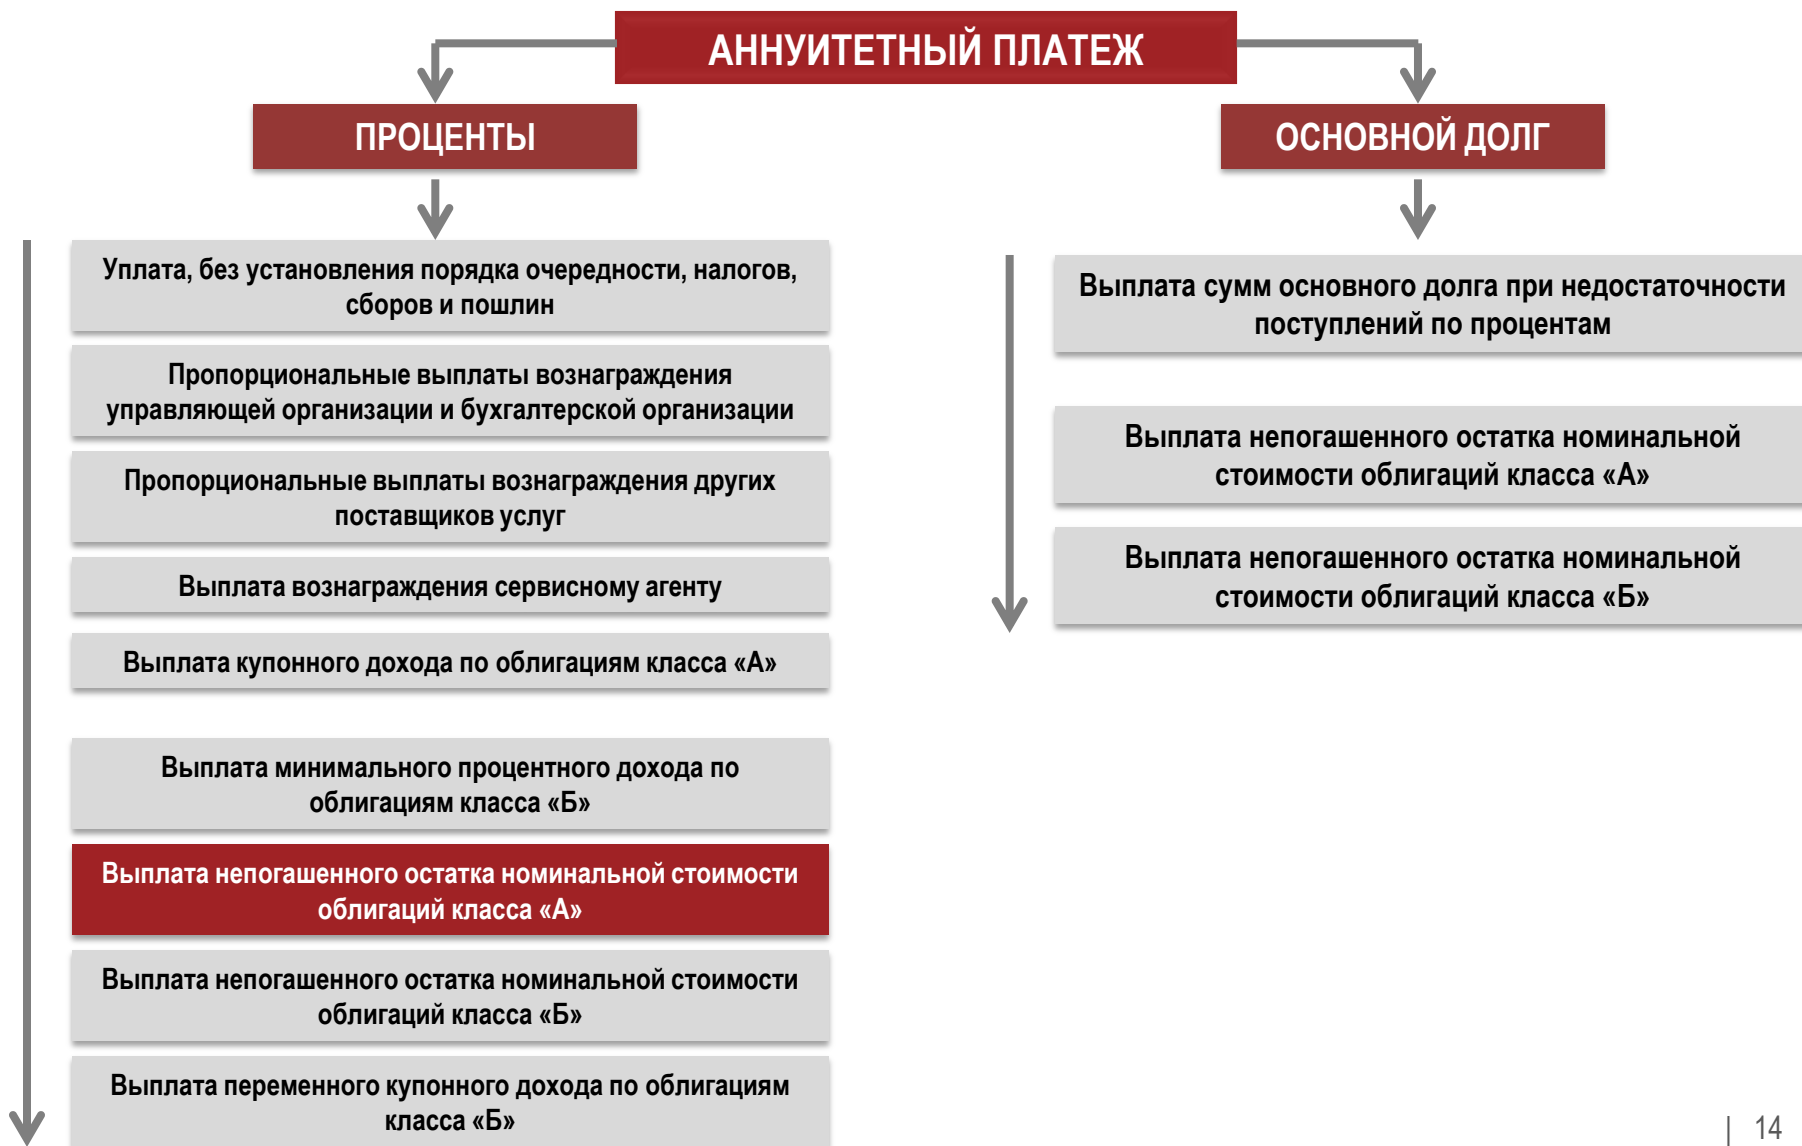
АННУИТЕТНЫЙ ПЛАТЕЖ

ПРОЦЕНТЫ

Уплата, без установления порядка очередности, налогов, сборов и пошлин

Пропорциональные выплаты вознаграждения управляющей организации и бухгалтерской организации

Пропорциональные выплаты вознаграждения других поставщиков услуг

Выплата вознаграждения сервисному агенту

Выплата купонного дохода по облигациям класса «А»

Выплата минимального процентного дохода по облигациям класса «Б»

Выплата непогашенного остатка номинальной стоимости облигаций класса «А»

Выплата непогашенного остатка номинальной стоимости облигаций класса «Б»

Выплата переменного купонного дохода по облигациям класса «Б»

ОСНОВНОЙ ДОЛГ

Выплата сумм основного долга при недостаточности поступлений по процентам

Выплата непогашенного остатка номинальной стоимости облигаций класса «А»

Выплата непогашенного остатка номинальной стоимости облигаций класса «Б»

14